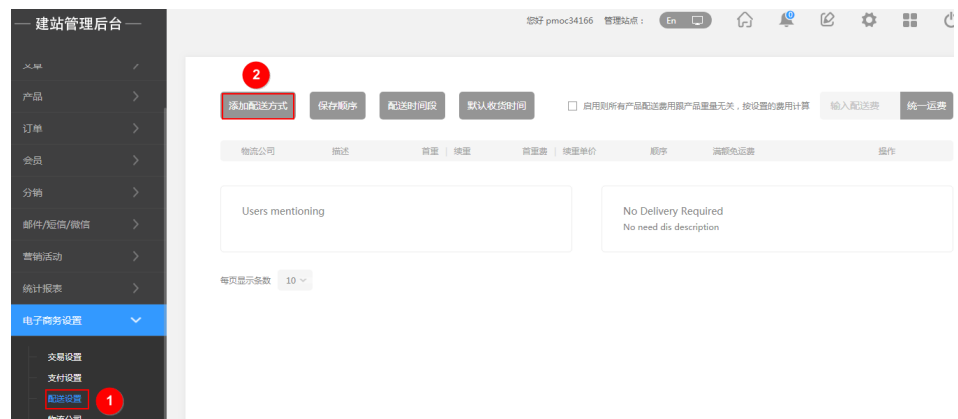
— 建站管理后台 —

您好 pmoc34166 管理站点： En

文章
产品
订单
会员
分销
邮件/短信/微信
营销活动
统计报表
电子商务设置
交易设置
支付设置
配送设置
1
物流公司

2
添加配送方式
保存顺序
配送时间段
默认收货时间
启用则所有产品配送费用跟产品重量无关，按设置的费用计算
输入配送费
统一运费

| 物流公司 | 描述 | 首重 | 续重 | 首重费 | 续重单价 | 顺序 | 满额免运费 | 操作 |
|---|---|---|---|---|---|---|---|---|

Users mentioning

No Delivery Required
No need dis description

每页显示条数 10